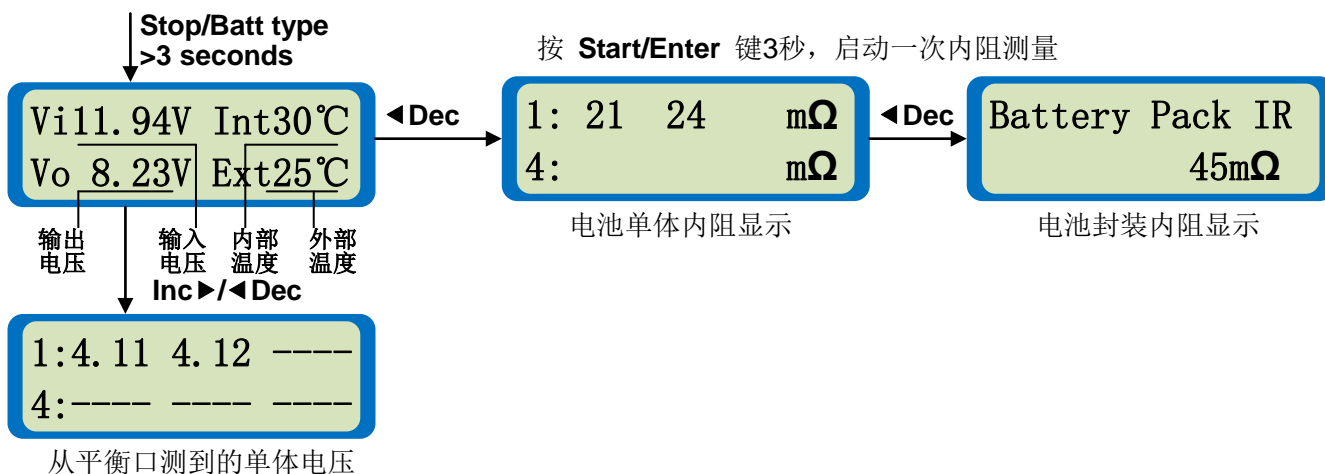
Stop/Batt type
>3 seconds

按 Start/Enter 键3秒，启动一次内阻测量

Vi11.94V Int30℃
Vo 8.23V Ext25℃

◀Dec

1: 21 24 mΩ
4: mΩ

◀Dec

Battery Pack IR
45mΩ

输出电压 输入电压 内部温度 外部温度

电池单体内阻显示

电池封装内阻显示

Inc▶/◀Dec

1:4.11 4.12 ----
4:---- ---- ----

从平衡口测到的单体电压